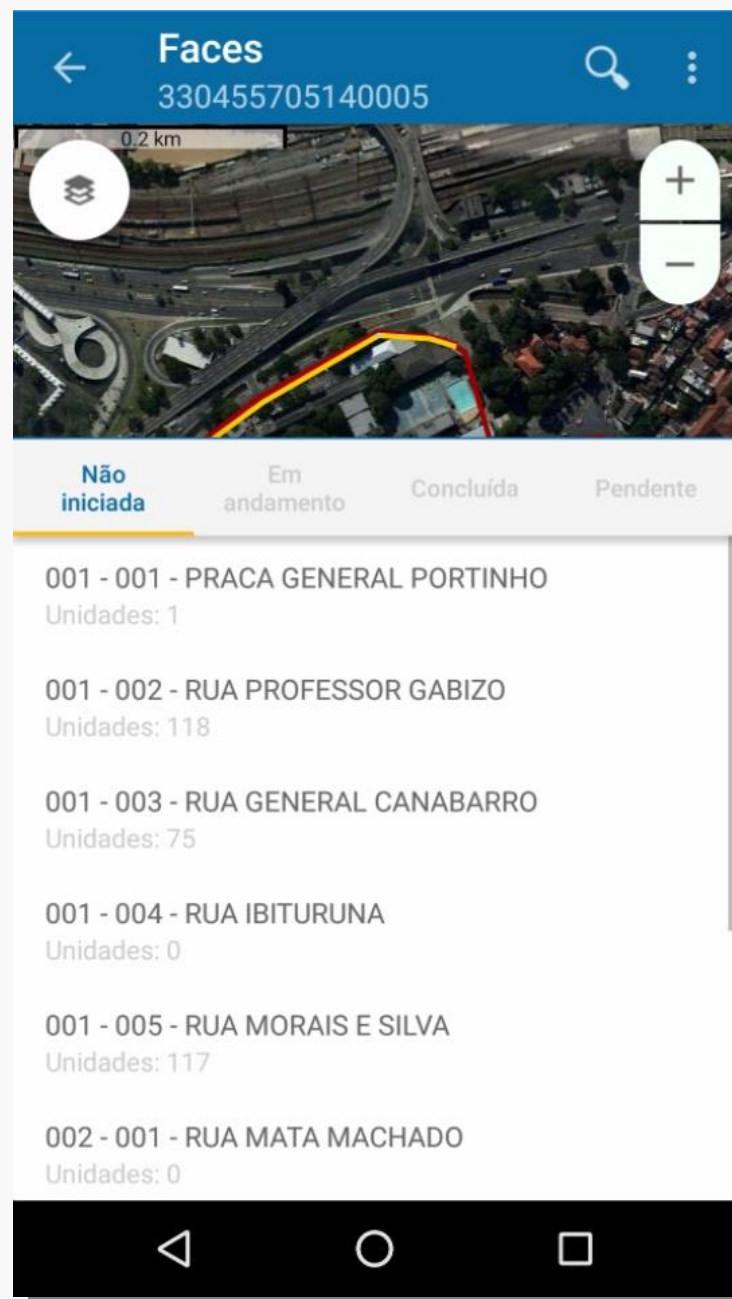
Faces
330455705140005

0.2 km

+
−

Não iniciada
Em andamento
Concluída
Pendente

001 - 001 - PRACA GENERAL PORTINHO
Unidades: 1

001 - 002 - RUA PROFESSOR GABIZO
Unidades: 118

001 - 003 - RUA GENERAL CANABARRO
Unidades: 75

001 - 004 - RUA IBITURUNA
Unidades: 0

001 - 005 - RUA MORAIS E SILVA
Unidades: 117

002 - 001 - RUA MATA MACHADO
Unidades: 0